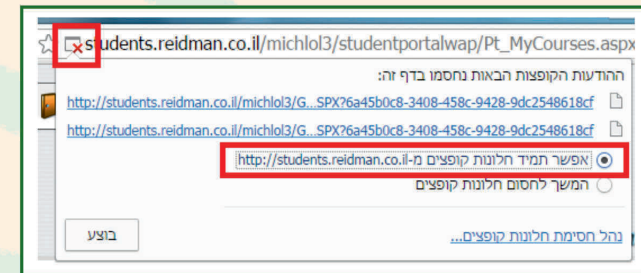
students.reidman.co.il/michlol3/studentportalwap/Pt_MyCourses.aspx

ההודעות הקופצות הבאות נחסמו בדף זה:

http://students.reidman.co.il/michlol3/G...SPX?6a45b0c8-3408-458c-9428-9dc2548618cf

http://students.reidman.co.il/michlol3/G...SPX?6a45b0c8-3408-458c-9428-9dc2548618cf

אפשר תמיד חלונות קופצים מ-http://students.reidman.co.il

המשך לחסום חלונות קופצים

בוצע

נהל חסימת חלונות קופצים...